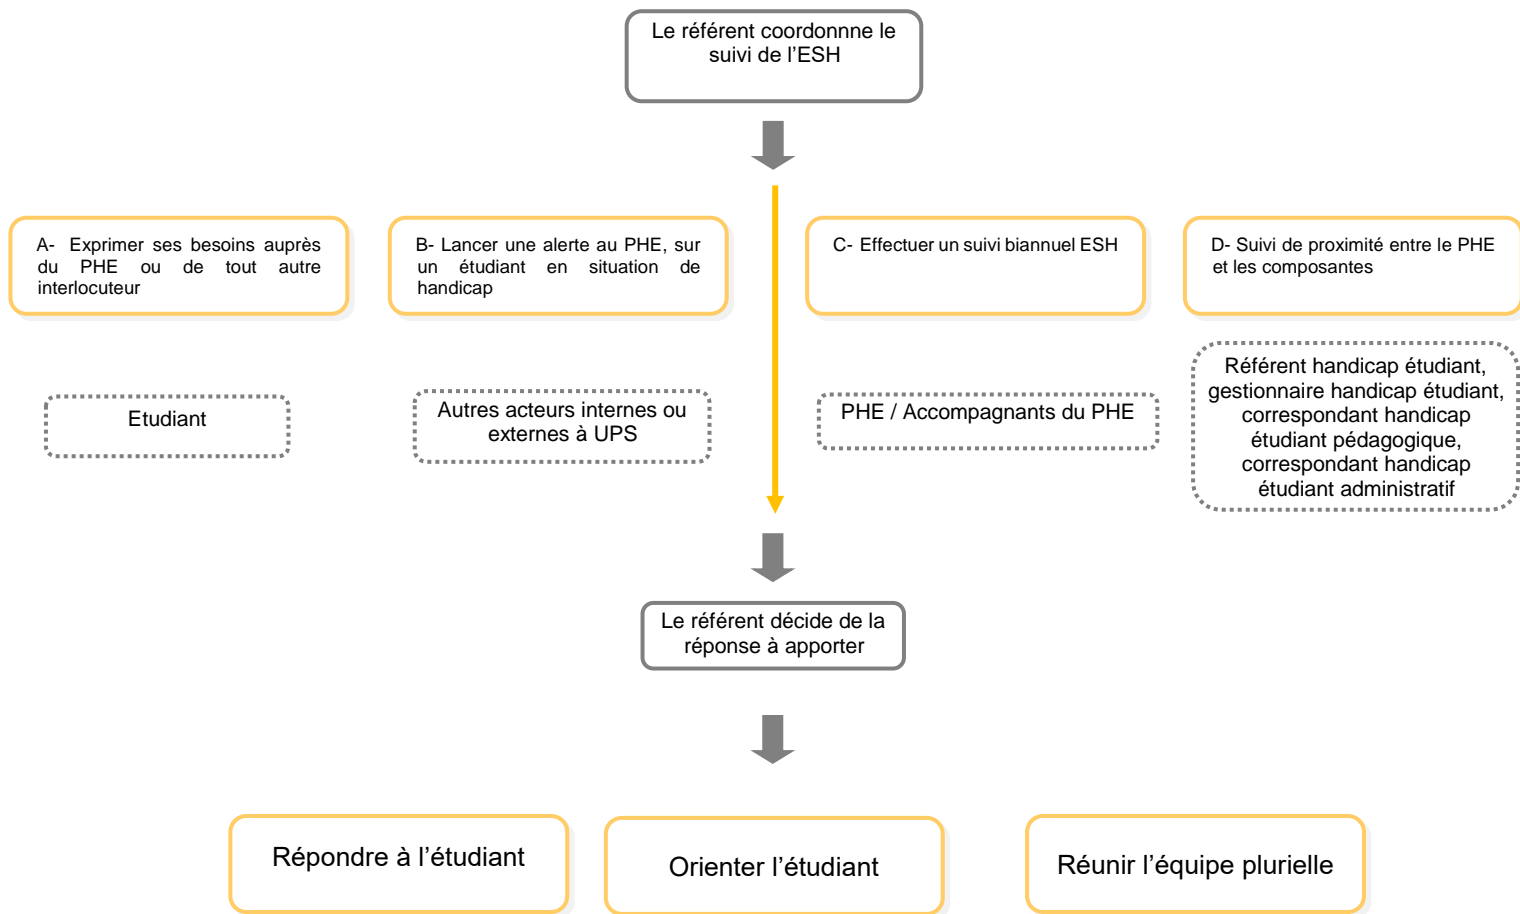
Le référent coordonne le suivi de l’ESH

A- Exprimer ses besoins auprès du PHE ou de tout autre interlocuteur

B- Lancer une alerte au PHE, sur un étudiant en situation de handicap

C- Effectuer un suivi biannuel ESH

D- Suivi de proximité entre le PHE et les composantes

Etudiant

Autres acteurs internes ou externes à UPS

PHE / Accompagnants du PHE

Référent handicap étudiant, gestionnaire handicap étudiant, correspondant handicap étudiant pédagogique, correspondant handicap étudiant administratif

Le référent décide de la réponse à apporter

Répondre à l’étudiant

Orienter l’étudiant

Réunir l’équipe plurielle